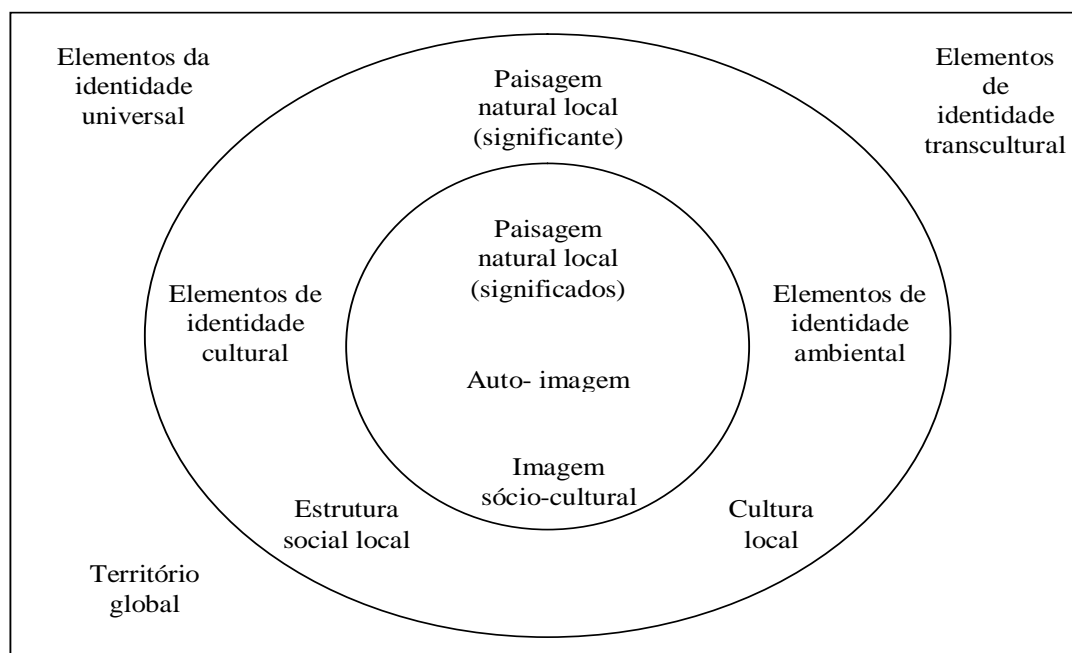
Elementos da identidade universal

Elementos de identidade transcultural

Paisagem natural local (significante)

Paisagem natural local (significados)

Elementos de identidade cultural

Elementos de identidade ambiental

Auto- imagem

Imagem sócio-cultural

Estrutura social local

Cultura local

Território global